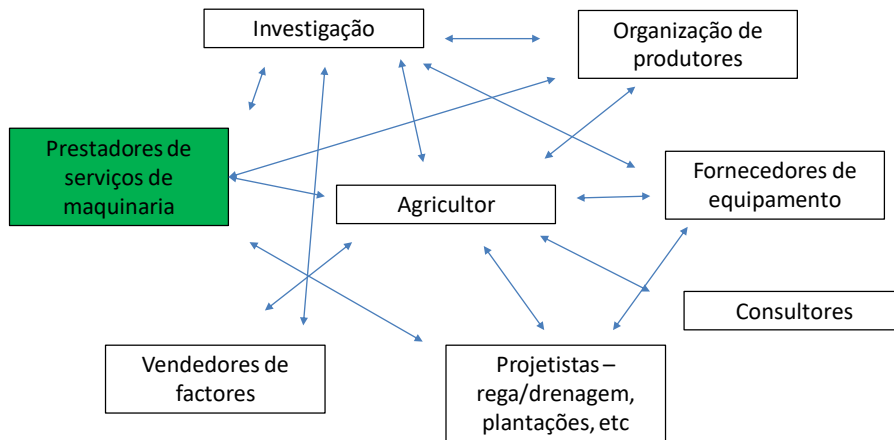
Investigação

Organização de produtores

Prestadores de serviços de maquinaria

Agricultor

Fornecedores de equipamento

Consultores

Vendedores de factores

Projetistas – rega/drenagem, plantações, etc